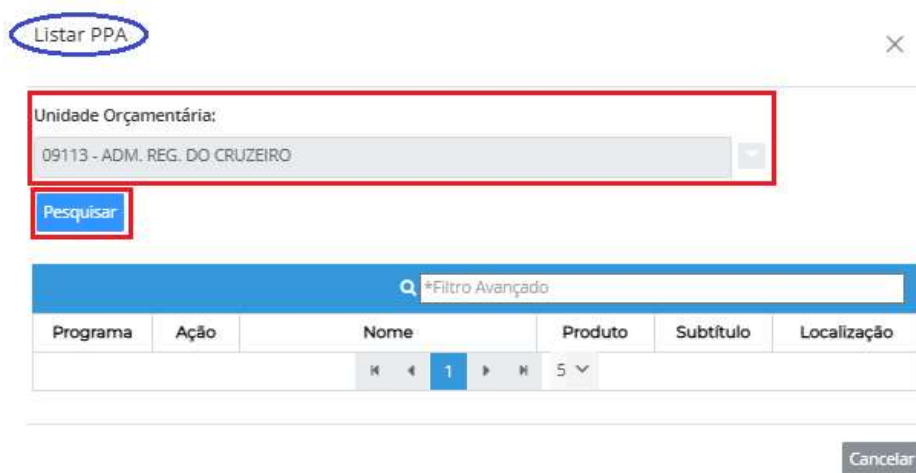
Listar PPA

×

Unidade Orçamentária:

09113 - ADM. REG. DO CRUZEIRO

Pesquisar

*Filtro Avançado

| Programa | Ação | Nome | Produto | Subtítulo | Localização |
|---|---|---|---|---|---|

1 5

Cancelar